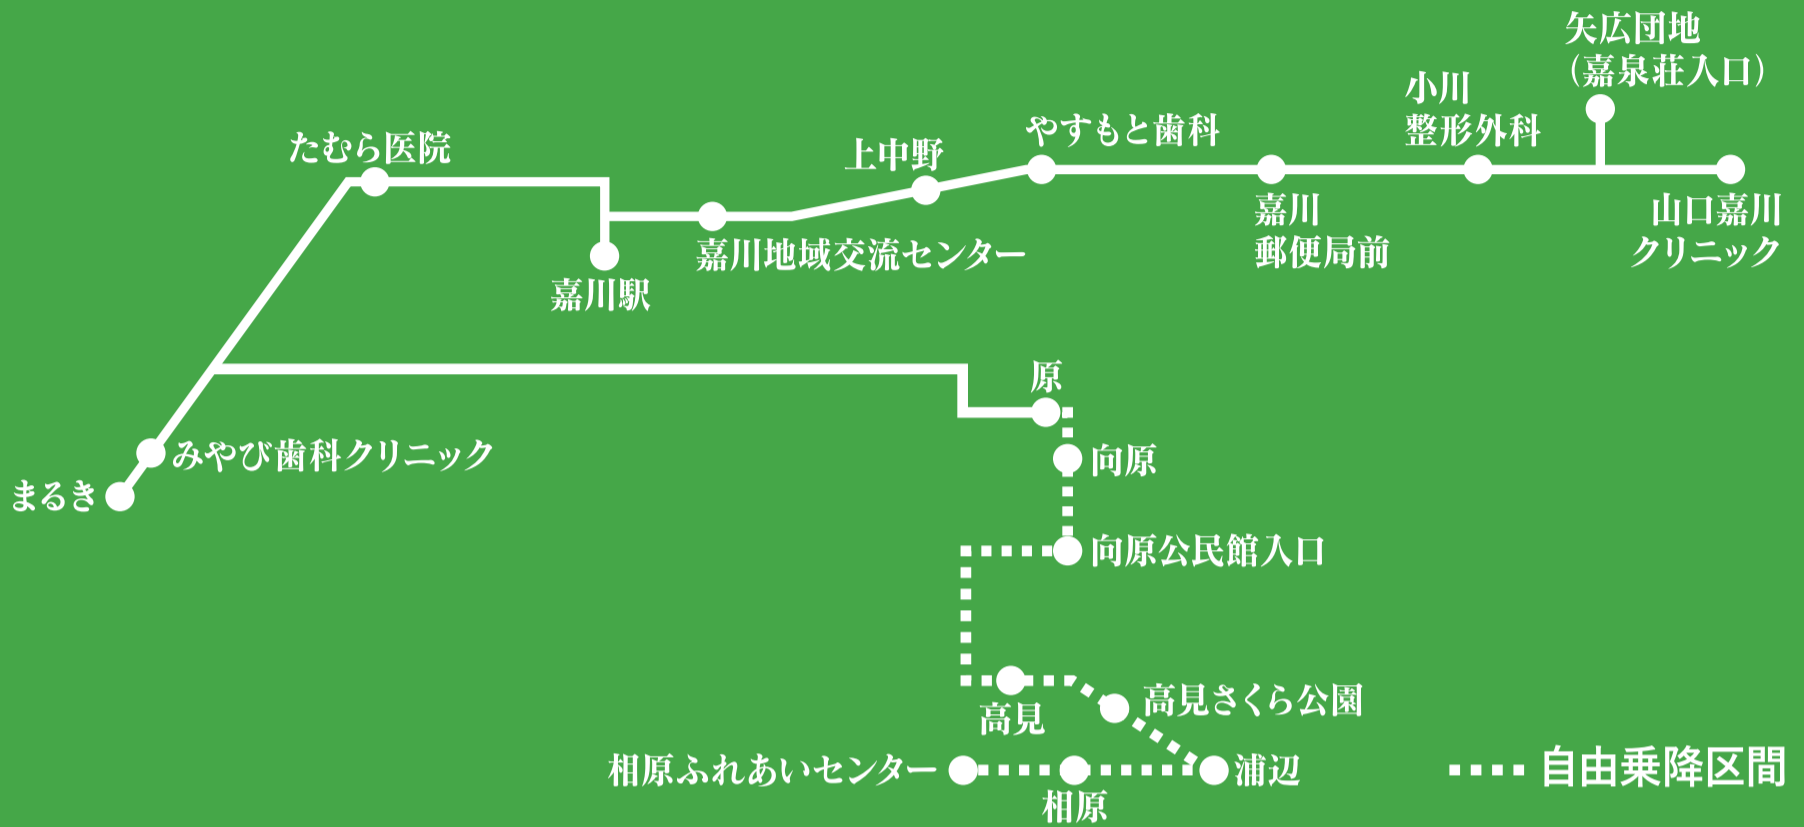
矢広団地
(嘉泉荘入口)

小川
整形外科

たむら医院

上中野

やすもと歯科

嘉川
郵便局前

山口嘉川
クリニック

嘉川地域交流センター

嘉川駅

原

向原

みやび歯科クリニック

まるき

向原公民館入口

高見さくら公園

高見

相原ふれあいセンター

浦辺

相原

自由乗降区間